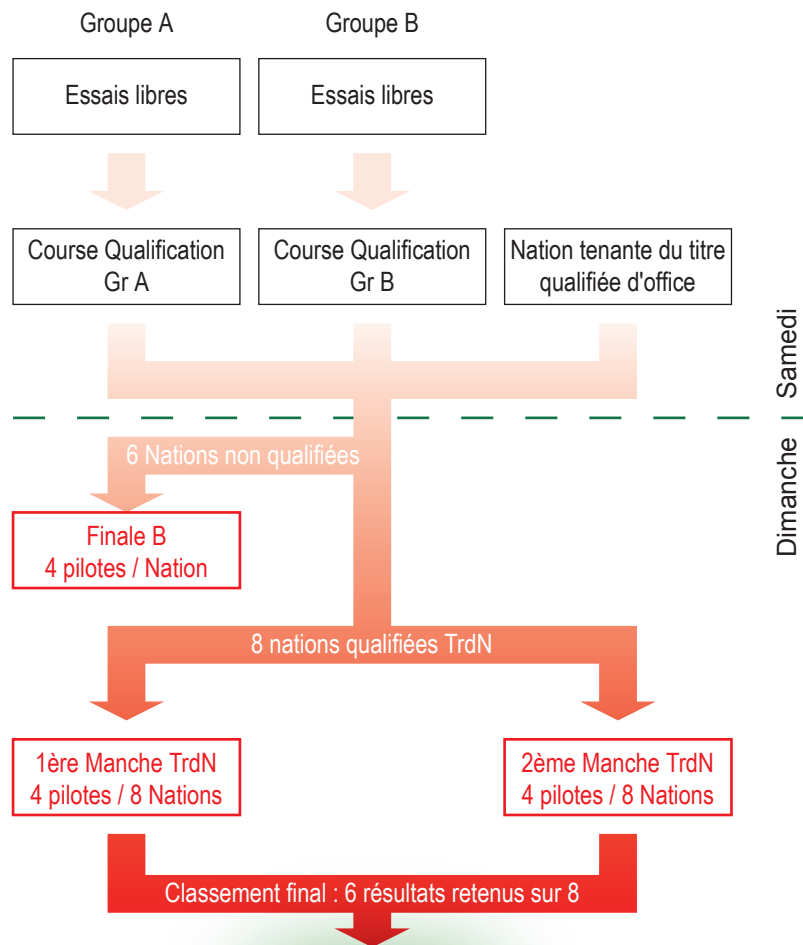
Groupe A

Groupe B

Essais libres

Essais libres

Course Qualification Gr A

Course Qualification Gr B

Nation tenante du titre qualifiée d'office

Samedi

Dimanche

6 Nations non qualifiées

Finale B
4 pilotes / Nation

8 nations qualifiées TrdN

1ère Manche TrdN
4 pilotes / 8 Nations

2ème Manche TrdN
4 pilotes / 8 Nations

Classement final : 6 résultats retenus sur 8